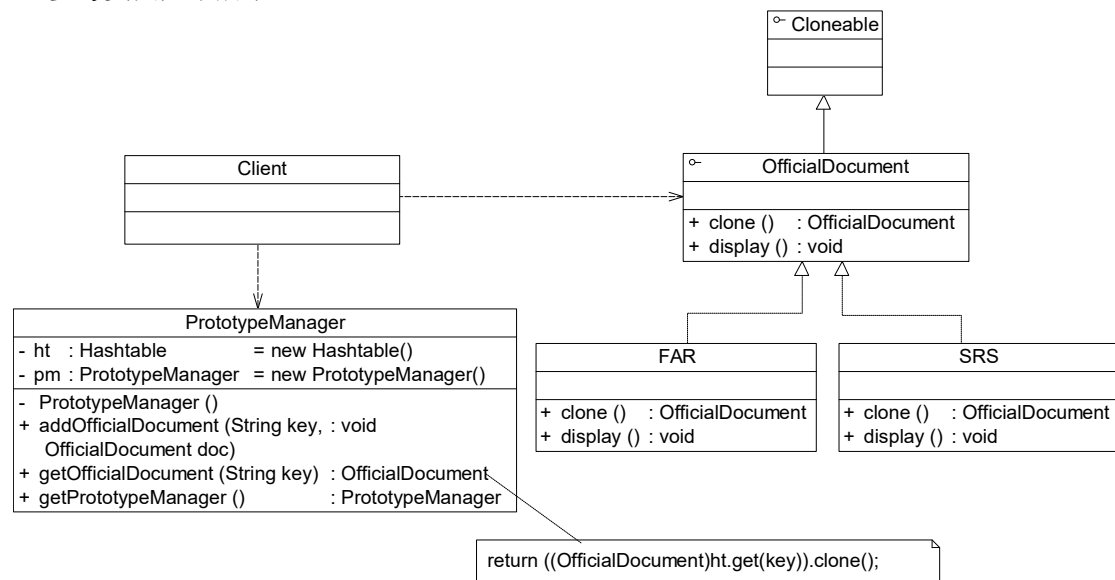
Cloneable

Client

OfficialDocument
+ clone () : OfficialDocument
+ display () : void

PrototypeManager
- ht : Hashtable = new Hashtable()
- pm : PrototypeManager = new PrototypeManager()
- PrototypeManager ()
+ addOfficialDocument (String key, OfficialDocument doc) : void
+ getOfficialDocument (String key) : OfficialDocument
+ getPrototypeManager () : PrototypeManager

FAR
+ clone () : OfficialDocument
+ display () : void

SRS
+ clone () : OfficialDocument
+ display () : void

return ((OfficialDocument)ht.get(key)).clone();